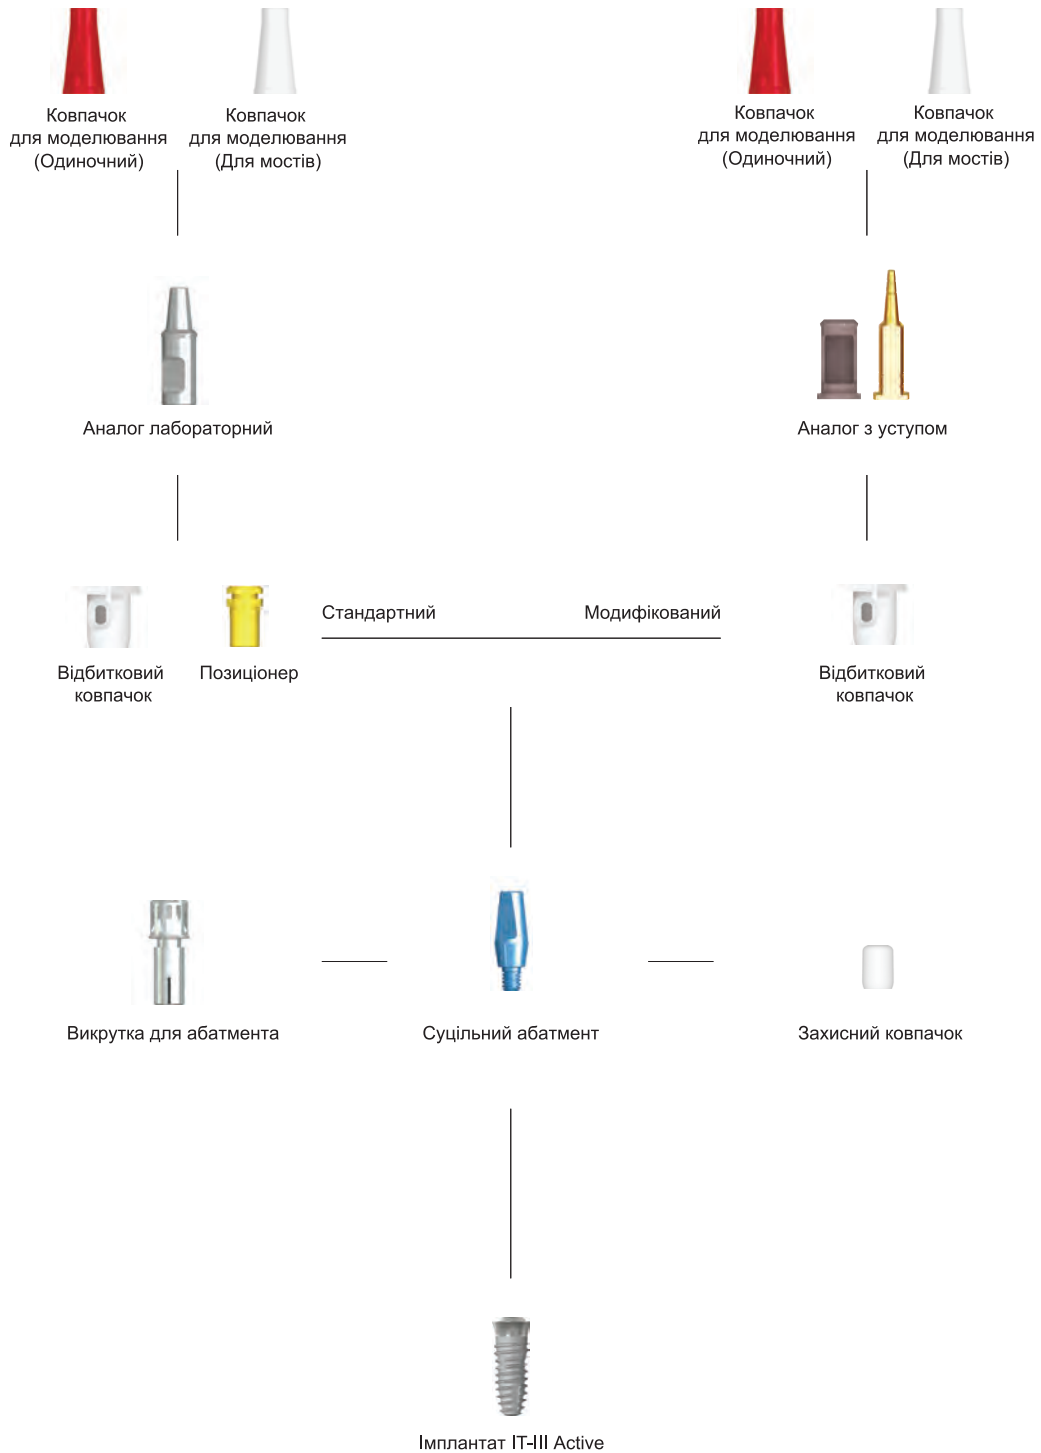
Ковпачок для моделювання (Одиночний)

Ковпачок для моделювання (Для мостів)

Ковпачок для моделювання (Одиночний)

Ковпачок для моделювання (Для мостів)

Аналог лабораторний

Аналог з уступом

Відбитковий ковпачок

Позиціонер

Стандартний

Модифікований

Відбитковий ковпачок

Викрутка для абатмента

Суцільний абатмент

Захисний ковпачок

Імплантат IT-III Active